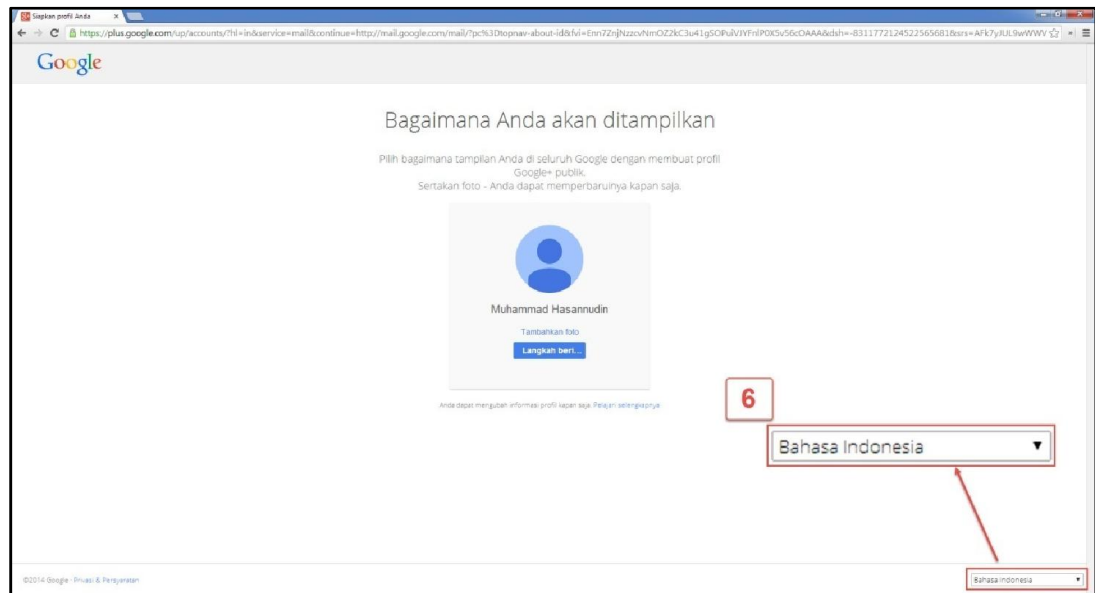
Siapkan profil Anda

https://plus.google.com/up/accounts/?hl=in&service=mail&continue=http://mail.google.com/mail/?pc%3Dtopnav-about-id&fvi=Enn7ZnjNzzcvNmOZ2kC3u41gSOPulVIYFnlP0X5v56cOAAA&dsh=-8311772124522565681&srs=AFk7yJUL9wWWV

Google

Bagaimana Anda akan ditampilkan

Pilih bagaimana tampilan Anda di seluruh Google dengan membuat profil Google+ publik.
Sertakan foto - Anda dapat memperbaruinya kapan saja.

Muhammad Hasannudin

Tambahkan foto

Langkah beri...

Anda dapat mengubah informasi profil kapan saja. Pelajari selengkapnya

6

Bahasa Indonesia

©2014 Google - Privasi & Persyaratan

Bahasa Indonesia